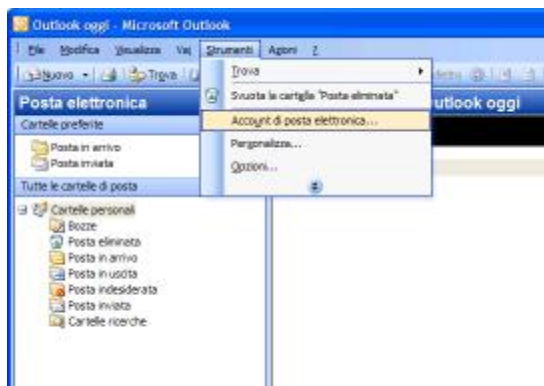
Outlook oggi - Microsoft Outlook

File Modifica Visualizza Vai Strumenti Azioni ?

Nuovo Trova

Posta elettronica

Cartelle preferite

Posta in arrivo
Posta inviata

Tutte le cartelle di posta

Cartelle personali
Bozze
Posta eliminata
Posta in arrivo
Posta in uscita
Posta indesiderata
Posta inviata
Cartelle ricerche

Trova
Svuota la cartella "Posta eliminata"
Account di posta elettronica...
Personalizza...
Opzioni...

Outlook oggi